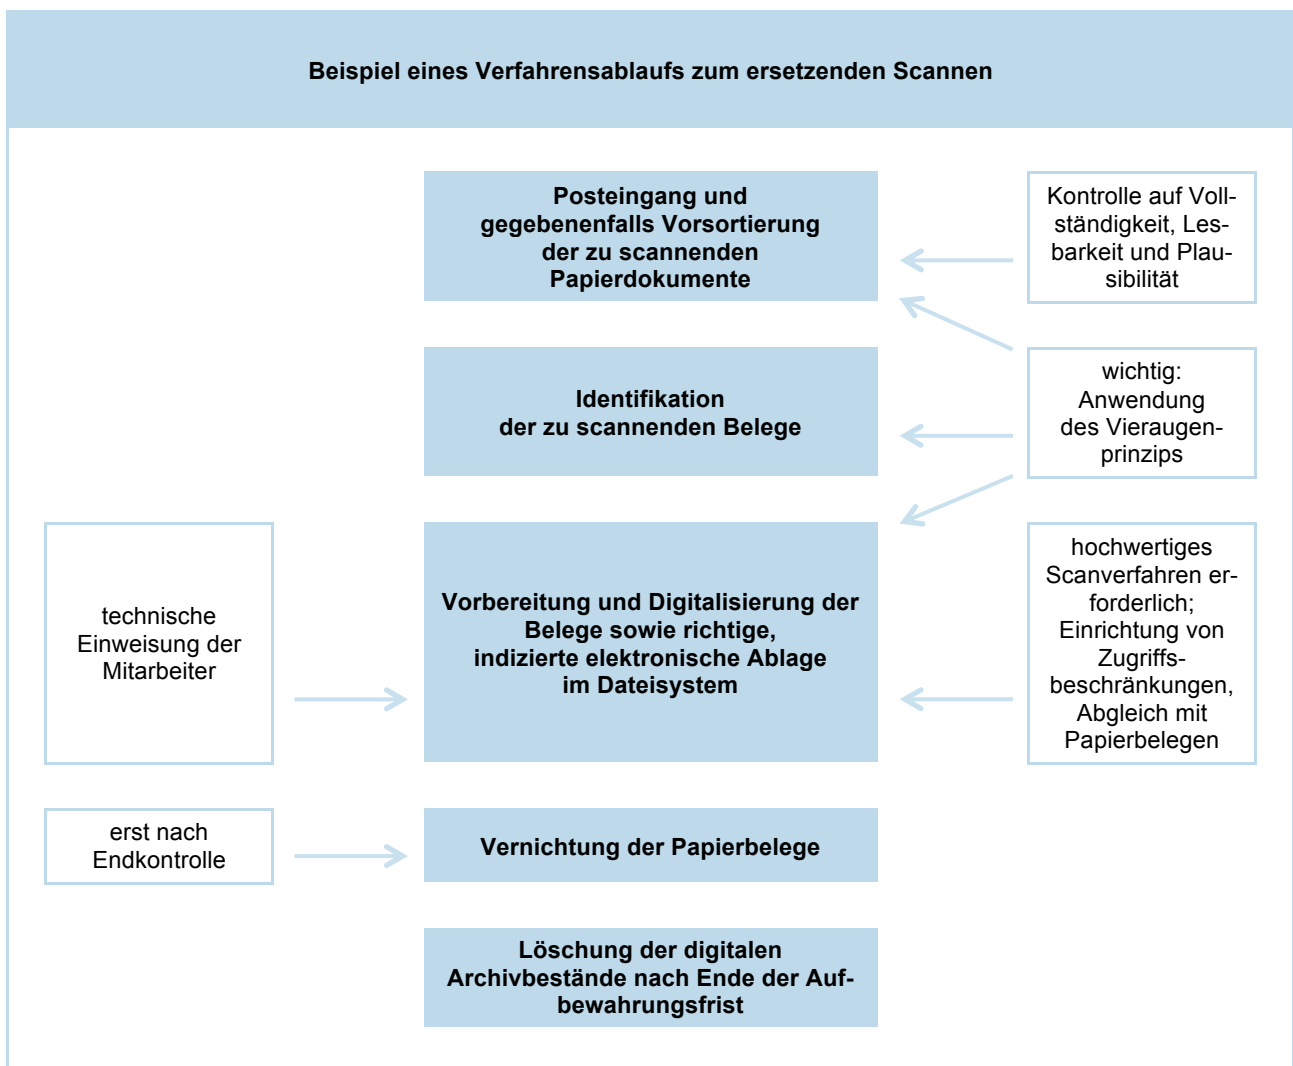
Beispiel eines Verfahrensablaufs zum ersetzenden Scannen

Posteingang und gegebenenfalls Vorsortierung der zu scannenden Papierdokumente

Kontrolle auf Vollständigkeit, Lesbarkeit und Plausibilität

Identifikation der zu scannenden Belege

wichtig: Anwendung des Vieraugenprinzips

technische Einweisung der Mitarbeiter

Vorbereitung und Digitalisierung der Belege sowie richtige, indizierte elektronische Ablage im Dateisystem

hochwertiges Scanverfahren erforderlich; Einrichtung von Zugriffsbeschränkungen, Abgleich mit Papierbelegen

erst nach Endkontrolle

Vernichtung der Papierbelege

Löschung der digitalen Archivbestände nach Ende der Aufbewahrungsfrist